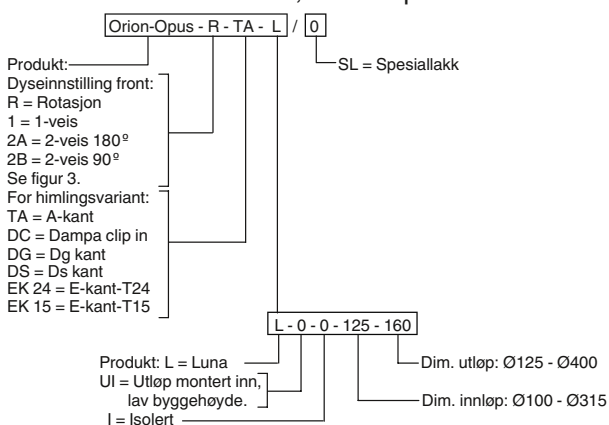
Orion-Opus - R - TA - L / 0

SL = Spesiallakk

Produkt:
Dyseinnstilling front:
R = Rotasjon
1 = 1-veis
2A = 2-veis 180º
2B = 2-veis 90º
Se figur 3.
For himlingsvariant:
TA = A-kant
DC = Dampa clip in
DG = Dg kant
DS = Ds kant
EK 24 = E-kant-T24
EK 15 = E-kant-T15

L - 0 - 0 - 125 - 160

Produkt: L = Luna
UI = Utløp montert inn, lav byggehøyde.
I = Isolert

Dim. utløp: Ø125 - Ø400
Dim. innløp: Ø100 - Ø315